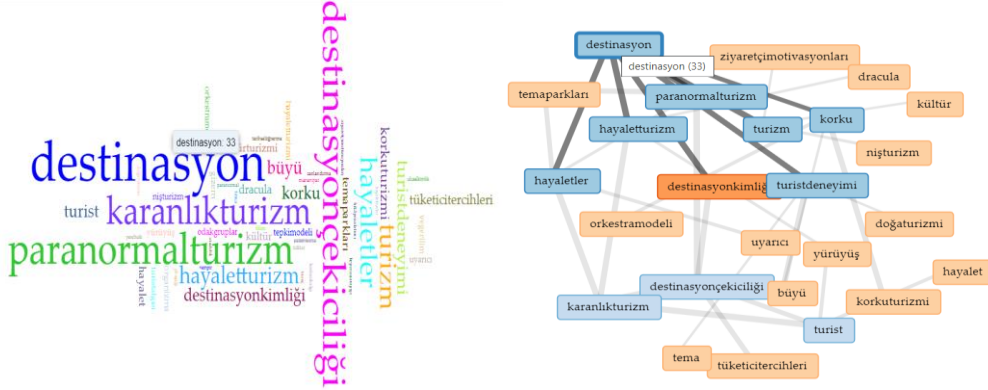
destinasyon
destinasyon: 33
destinasyonçekiciliği
karanlıkturizm
paranormalturizm
hayaletler
turizm
turistdeneyimi
hayaletturizm
destinasyonkimliği
korkuturizmi
temaparkları
tüketicitercihleri
turist
büyü
korku
dracula
hayalet
kültür
niştruizm
odakgruplar
tepkimodeli
uyarıcı

destinasyon
destinasyon (33)
ziyaretçimotivasyonları
dracula
temaparkları
paranormalturizm
kültür
hayaletturizm
turizm
korku
niştruizm
hayaletler
destinasyonkimliği
turistdeneyimi
orkestramodeli
doğaturizmi
uyarıcı
yürüyüş
hayalet
destinasyonçekiciliği
büyü
karanlıkturizm
korkuturizmi
turist
tema
tüketicitercihleri